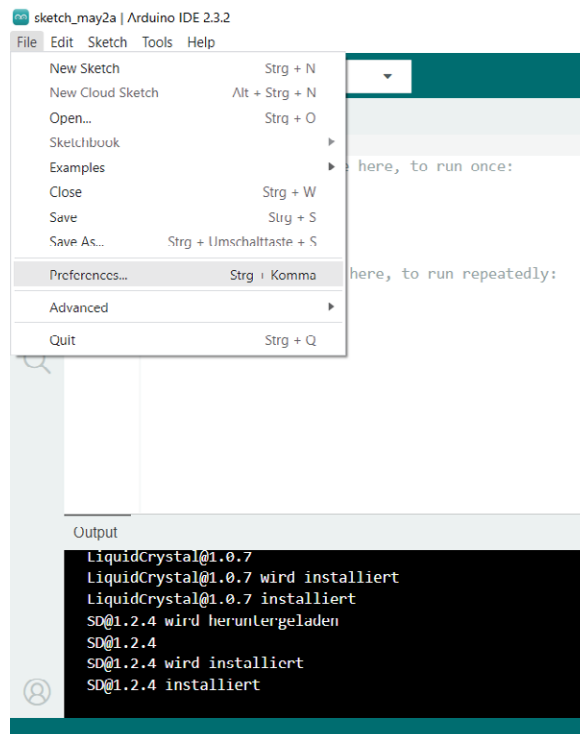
sketch_may2a | Arduino IDE 2.3.2

File Edit Sketch Tools Help

New Sketch Strg + N
New Cloud Sketch Alt + Strg + N
Open... Strg + O
Sketchbook
Examples
Close Strg + W
Save Strg + S
Save As... Strg + Umschalttaste + S
Preferences... Strg + Komma
Advanced
Quit Strg + Q

e here, to run once:

here, to run repeatedly:

Output

LiquidCrystal@1.0.7
LiquidCrystal@1.0.7 wird installiert
LiquidCrystal@1.0.7 installiert
SD@1.2.4 wird heruntergeladen
SD@1.2.4
SD@1.2.4 wird installiert
SD@1.2.4 installiert